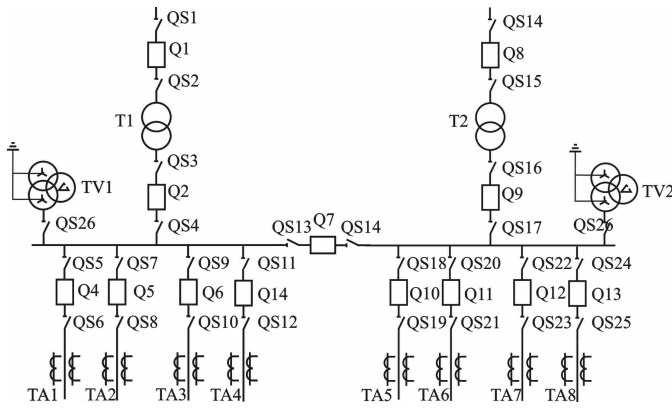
QS1
Q1
QS2
T1
QS3
Q2
QS4
TV1
QS26
QS14
Q8
QS15
T2
QS16
Q9
QS17
TV2
QS26
QS13
Q7
QS14
QS5
Q4
QS6
QS7
Q5
QS8
QS9
Q6
QS10
QS11
Q14
QS12
QS18
Q10
QS19
QS20
Q11
QS21
QS22
Q12
QS23
QS24
Q13
QS25
TA1
TA2
TA3
TA4
TA5
TA6
TA7
TA8